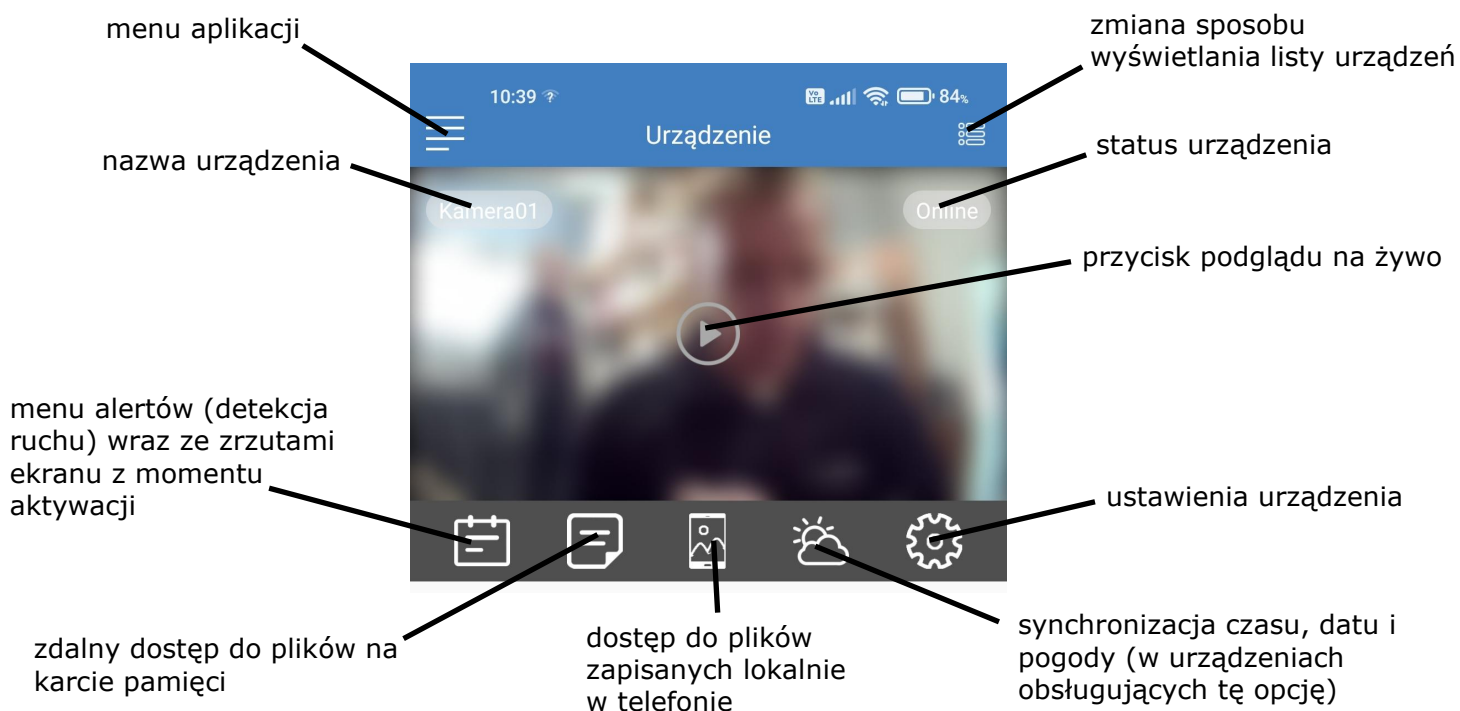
menu aplikacji

zmiana sposobu wyświetlania listy urządzeń

10:39

84%

Urządzenie

nazwa urządzenia

status urządzenia

Kamera01

Online

przycisk podglądu na żywo

menu alertów (detekcja ruchu) wraz ze zrzutami ekranu z momentu aktywacji

ustawienia urządzenia

zdalny dostęp do plików na karcie pamięci

dostęp do plików zapisanych lokalnie w telefonie

synchronizacja czasu, datu i pogody (w urządzeniach obsługujących tę opcję)